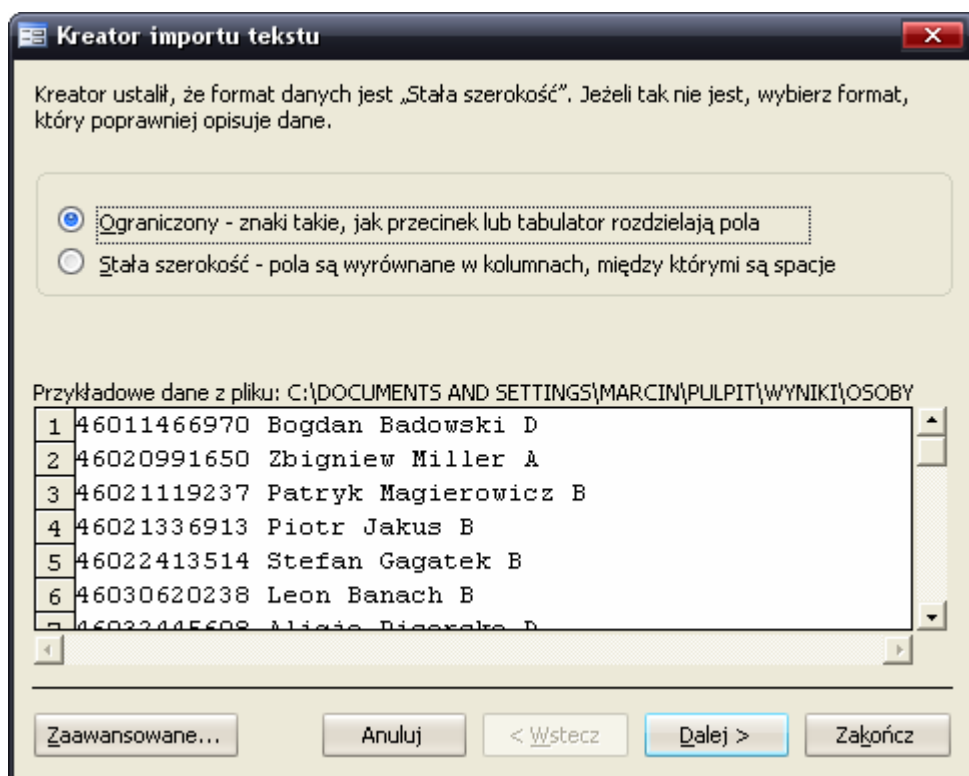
Kreator importu tekstu

Kreator ustalił, że format danych jest „Stała szerokość". Jeżeli tak nie jest, wybierz format, który poprawniej opisuje dane.

Ograniczony - znaki takie, jak przecinek lub tabulator rozdzielają pola

Stała szerokość - pola są wyrównane w kolumnach, między którymi są spacje

Przykładowe dane z pliku: C:\DOCUMENTS AND SETTINGS\MARCIN\PULPIT\WYNIKI\OSOBY

| | |
|---|---|
| 1 | 46011466970 Bogdan Badowski D |
| 2 | 46020991650 Zbigniew Miller A |
| 3 | 46021119237 Patryk Magierowicz B |
| 4 | 46021336913 Piotr Jakus B |
| 5 | 46022413514 Stefan Gagatek B |
| 6 | 46030620238 Leon Banach B |
| 7 | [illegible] |

Zaawansowane... Anuluj < Wstecz Dalej > Zakończ